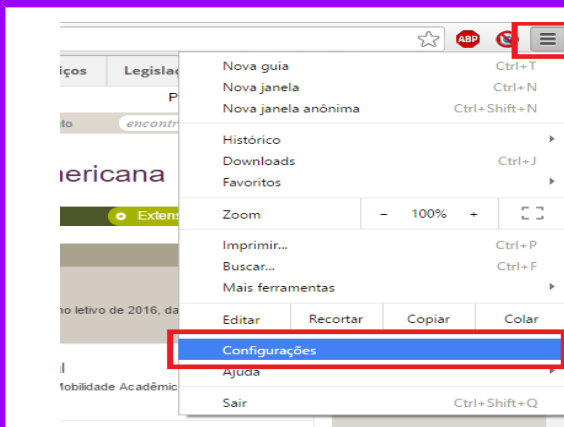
ABP

iços

Legisla

P

ito

encontr

nericana

Extens

no letivo de 2016, da

l

Mobilidade Acadêmic

Nova guia Ctrl+T
Nova janela Ctrl+N
Nova janela anônima Ctrl+Shift+N

Histórico
Downloads Ctrl+J
Favoritos

Zoom - 100% +

Imprimir... Ctrl+P
Buscar... Ctrl+F
Mais ferramentas

Editar Recortar Copiar Colar

Configurações
Ajuda

Sair Ctrl+Shift+Q